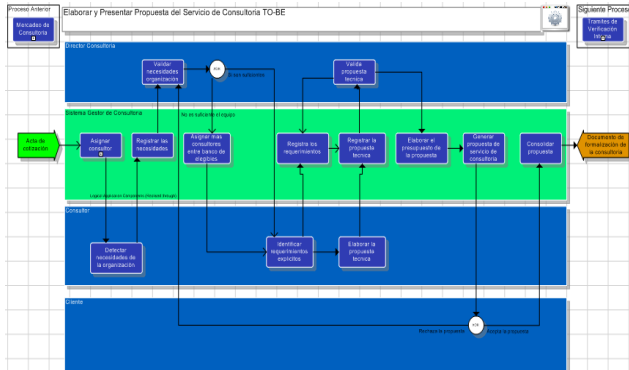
Proceso Anterior

Mercadeo de Consultoría

Elaborar y Presentar Propuesta del Servicio de Consultoría TO-BE

Siguiente Proceso

Trámites de Verificación Interna

Director Consultoría

Validar necesidades organización

Si son suficientes

Valida propuesta técnica

Sistema Gestor de Consultoría

No es suficiente el equipo

Acta de aplicación

Asignar consultor

Registrar las necesidades

Asignar más consultores entre banco de elegibles

Registra los requerimientos

Registrar la propuesta técnica

Elaborar el presupuesto de la propuesta

Generar propuesta de servicio de consultoría

Consolidar propuesta

Documento de formalización de la consultoría

Lugar donde se encuentra (Abastecimiento)

Consultor

Detectar necesidades de la organización

Identificar requerimientos explícitos

Elaborar la propuesta técnica

Cliente

Rechaza la propuesta

Acepta la propuesta